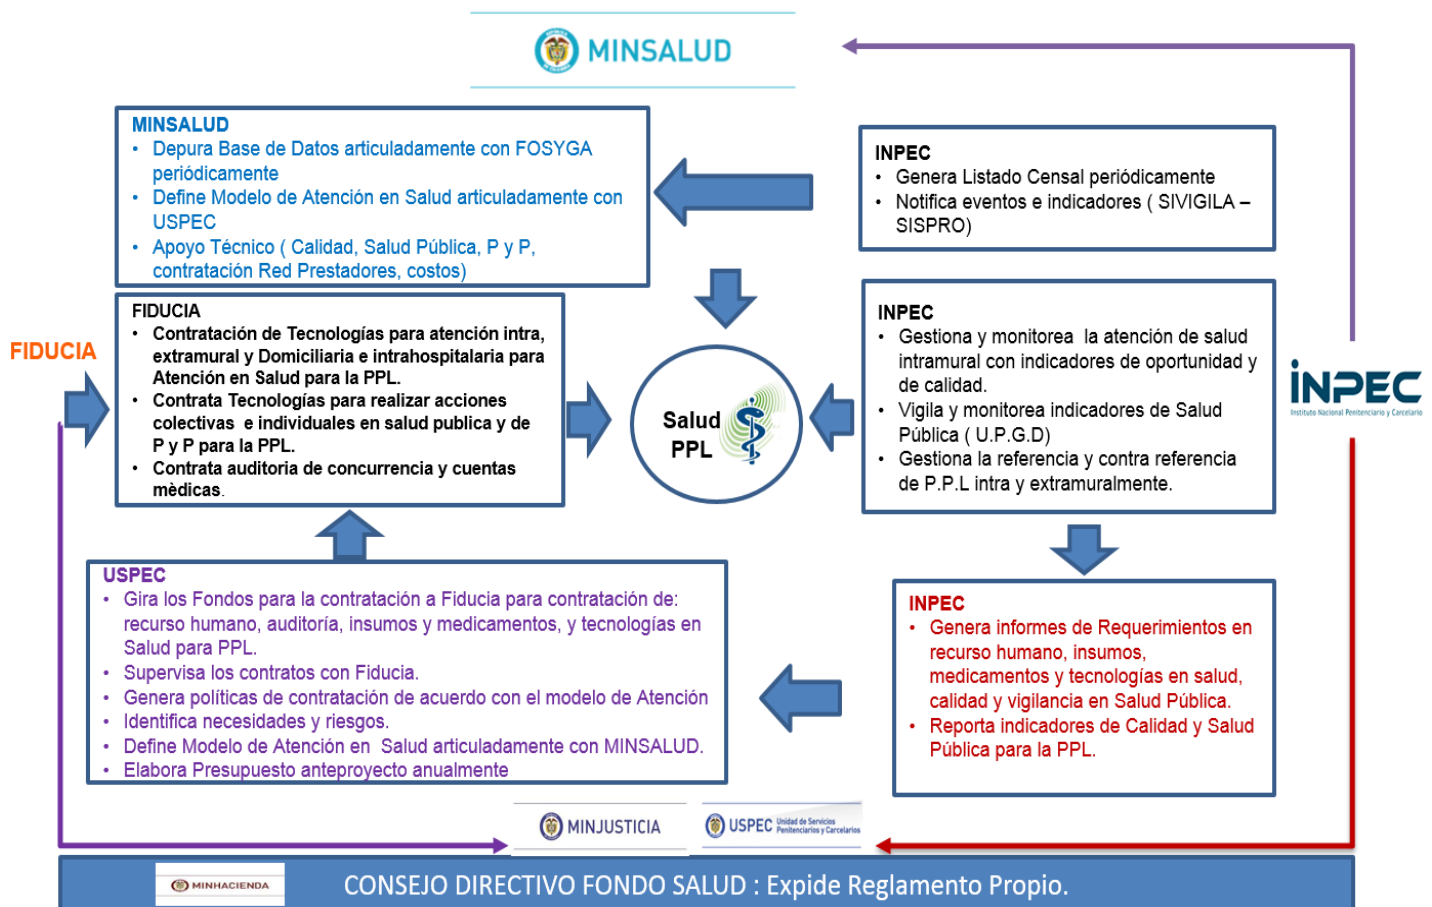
MINSALUD

MINSALUD
• Depura Base de Datos articuladamente con FOSYGA periódicamente
• Define Modelo de Atención en Salud articuladamente con USPEC
• Apoyo Técnico ( Calidad, Salud Pública, P y P, contratación Red Prestadores, costos)

INPEC
• Genera Listado Censal periódicamente
• Notifica eventos e indicadores ( SIVIGILA – SISPRO)

FIDUCIA

FIDUCIA
• Contratación de Tecnologías para atención intra, extramural y Domiciliaria e intrahospitalaria para Atención en Salud para la PPL.
• Contrata Tecnologías para realizar acciones colectivas e individuales en salud publica y de P y P para la PPL.
• Contrata auditoria de concurrencia y cuentas mèdicas.

Salud PPL

INPEC
• Gestiona y monitorea la atención de salud intramural con indicadores de oportunidad y de calidad.
• Vigila y monitorea indicadores de Salud Pública ( U.P.G.D)
• Gestiona la referencia y contra referencia de P.P.L intra y extramuralmente.

INPEC
Instituto Nacional Penitenciario y Carcelario

USPEC
• Gira los Fondos para la contratación a Fiducia para contratación de: recurso humano, auditoría, insumos y medicamentos, y tecnologías en Salud para PPL.
• Supervisa los contratos con Fiducia.
• Genera políticas de contratación de acuerdo con el modelo de Atención
• Identifica necesidades y riesgos.
• Define Modelo de Atención en Salud articuladamente con MINSALUD.
• Elabora Presupuesto anteproyecto anualmente

INPEC
• Genera informes de Requerimientos en recurso humano, insumos, medicamentos y tecnologías en salud, calidad y vigilancia en Salud Pública.
• Reporta indicadores de Calidad y Salud Pública para la PPL.

MINJUSTICIA
USPEC Unidad de Servicios Penitenciarios y Carcelarios

MINHACIENDA
CONSEJO DIRECTIVO FONDO SALUD : Expide Reglamento Propio.